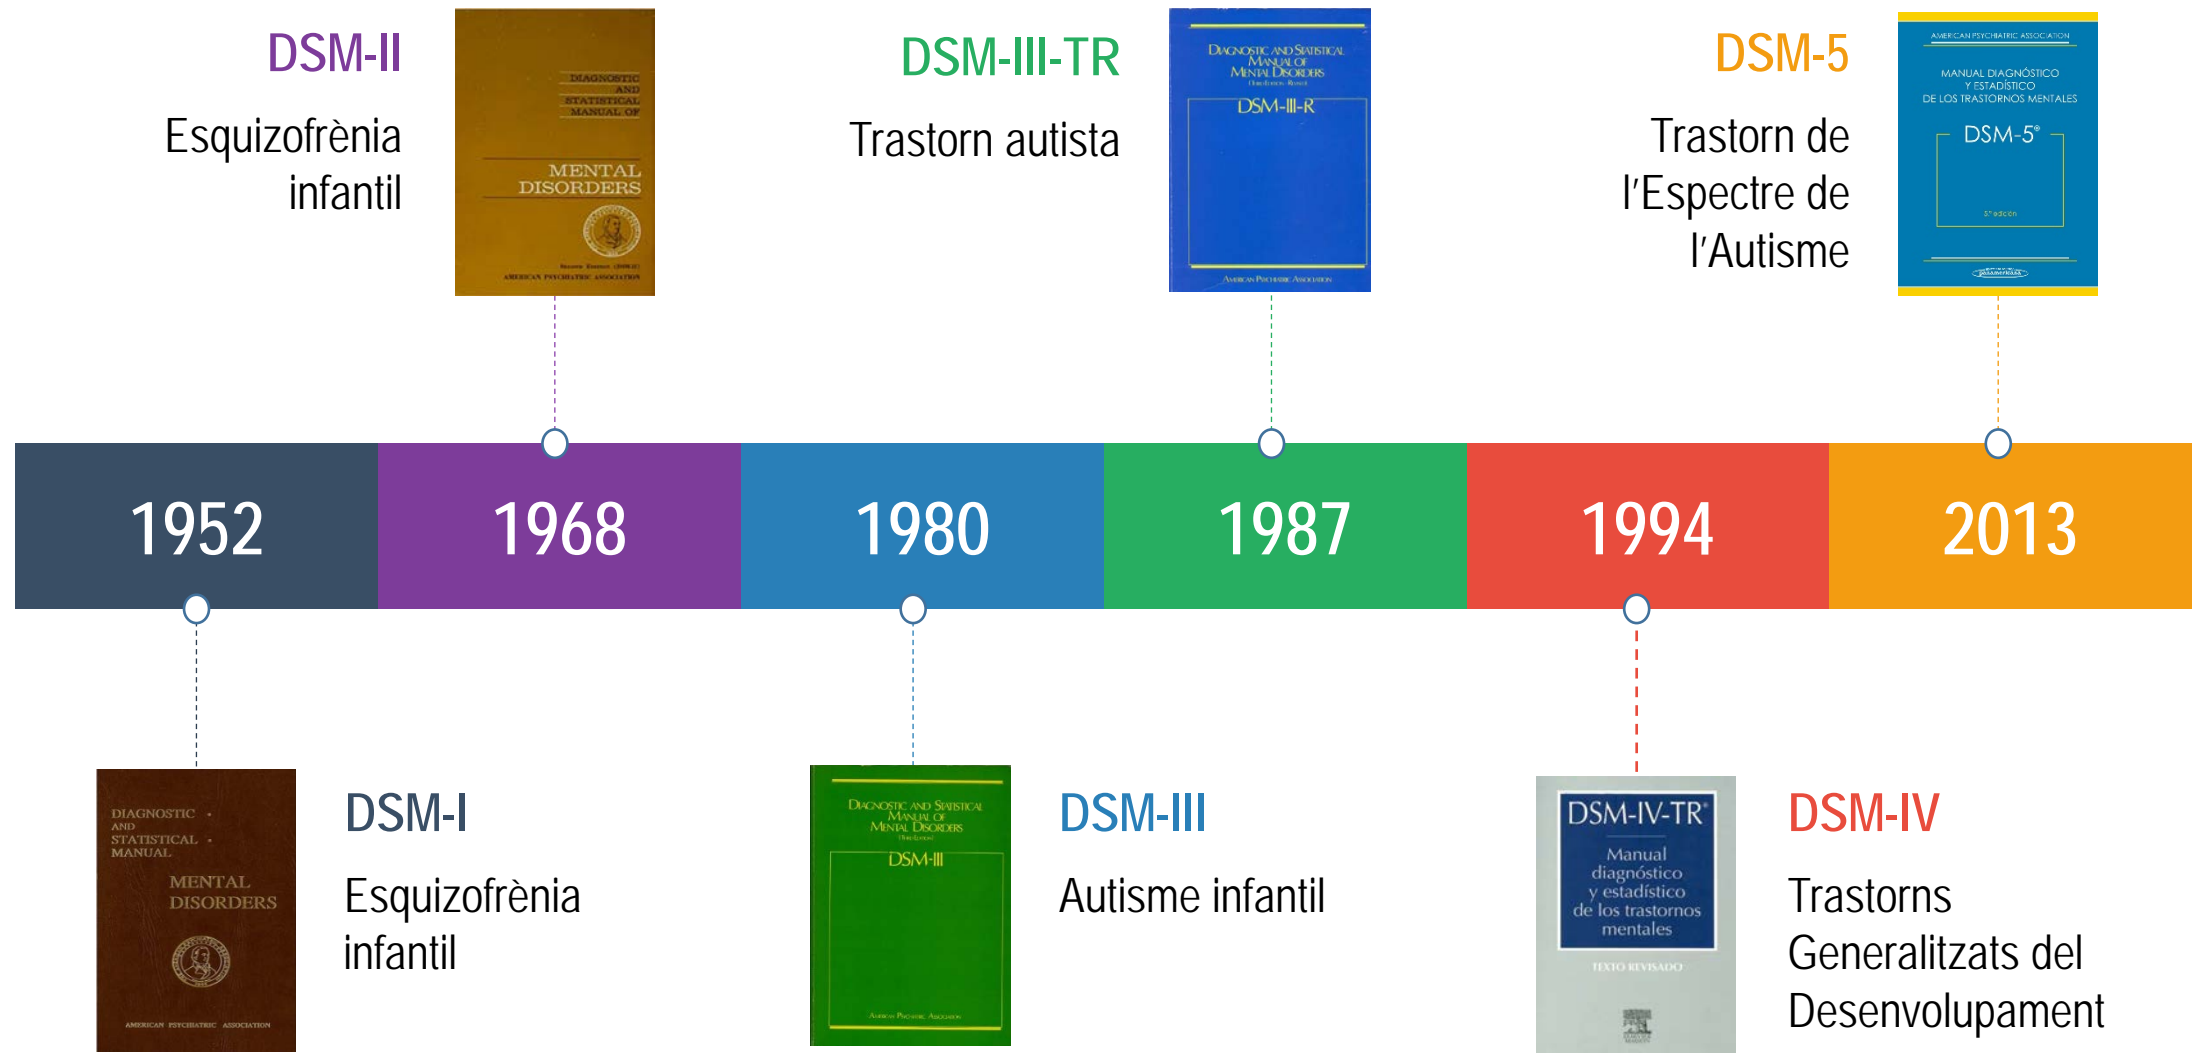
DSM-II

Esquizofrènia infantil

DIAGNOSTIC AND STATISTICAL MANUAL OF MENTAL DISORDERS

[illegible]

AMERICAN PSYCHIATRIC ASSOCIATION

DSM-III-TR

Trastorn autista

DIAGNOSTIC AND STATISTICAL MANUAL OF MENTAL DISORDERS

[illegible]

DSM-III-R

AMERICAN PSYCHIATRIC ASSOCIATION

DSM-5

Trastorn de l'Espectre de l'Autisme

AMERICAN PSYCHIATRIC ASSOCIATION

MANUAL DIAGNÓSTICO Y ESTADÍSTICO DE LOS TRASTORNOS MENTALES

DSM-5®

5ª edición

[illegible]

| 1952 | 1968 | 1980 | 1987 | 1994 | 2013 |
|---|---|---|---|---|---|

DIAGNOSTIC AND STATISTICAL MANUAL

MENTAL DISORDERS

AMERICAN PSYCHIATRIC ASSOCIATION

DSM-I

Esquizofrènia infantil

DIAGNOSTIC AND STATISTICAL MANUAL OF MENTAL DISORDERS

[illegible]

DSM-III

AMERICAN PSYCHIATRIC ASSOCIATION

DSM-III

Autisme infantil

DSM-IV-TR®

Manual diagnóstico y estadístico de los trastornos mentales

TEXTO REVISADO

DSM-IV

Trastorns Generalitzats del Desenvolupament